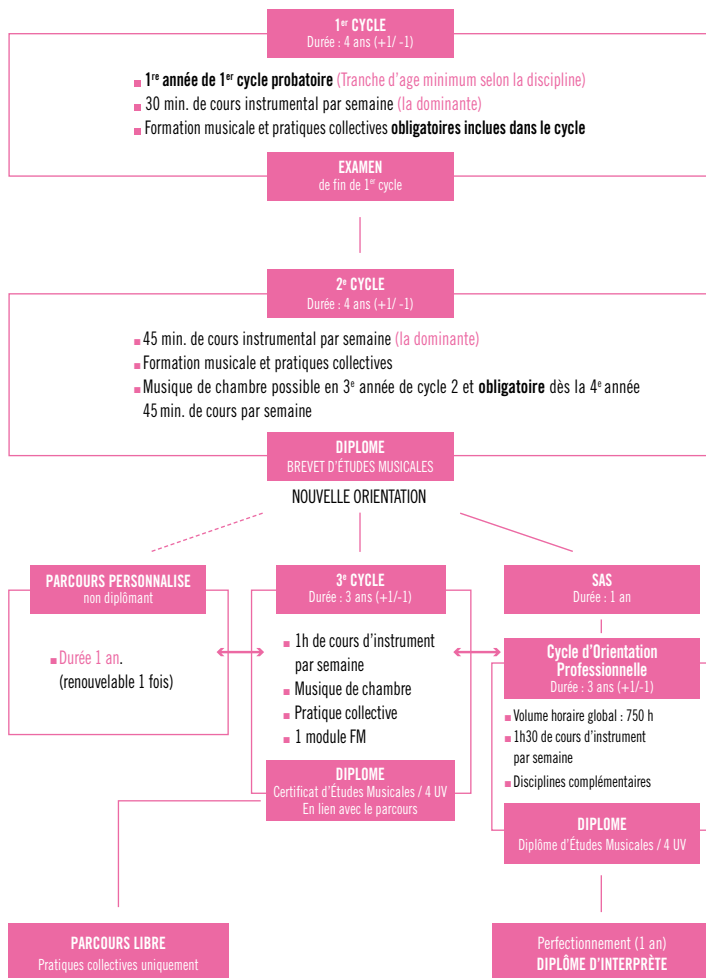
1$^{er}$ CYCLE
Durée : 4 ans (+1/ -1)

■ 1$^{re}$ année de 1$^{er}$ cycle probatoire (Tranche d'age minimum selon la discipline)
■ 30 min. de cours instrumental par semaine (la dominante)
■ Formation musicale et pratiques collectives obligatoires inclues dans le cycle

EXAMEN
de fin de 1$^{er}$ cycle

2$^{e}$ CYCLE
Durée : 4 ans (+1/ -1)

■ 45 min. de cours instrumental par semaine (la dominante)
■ Formation musicale et pratiques collectives
■ Musique de chambre possible en 3$^{e}$ année de cycle 2 et obligatoire dès la 4$^{e}$ année 45 min. de cours par semaine

DIPLOME
BREVET D'ÉTUDES MUSICALES

NOUVELLE ORIENTATION

PARCOURS PERSONNALISE
non diplômant

■ Durée 1 an.
(renouvelable 1 fois)

3$^{e}$ CYCLE
Durée : 3 ans (+1/-1)

■ 1h de cours d'instrument par semaine
■ Musique de chambre
■ Pratique collective
■ 1 module FM

DIPLOME
Certificat d'Études Musicales / 4 UV
En lien avec le parcours

SAS
Durée : 1 an

Cycle d'Orientation Professionnelle
Durée : 3 ans (+1/-1)

■ Volume horaire global : 750 h
■ 1h30 de cours d'instrument par semaine
■ Disciplines complémentaires

DIPLOME
Diplôme d'Études Musicales / 4 UV

PARCOURS LIBRE
Pratiques collectives uniquement

Perfectionnement (1 an)
DIPLÔME D'INTERPRÈTE